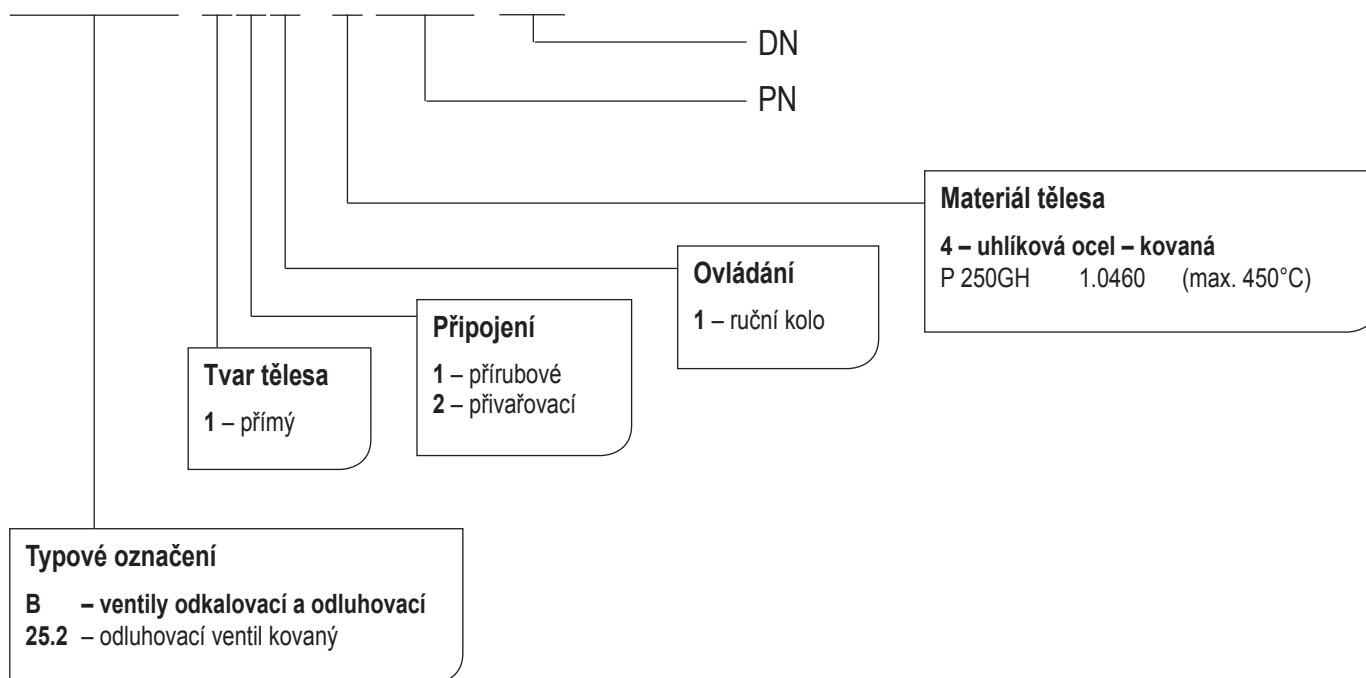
DN

PN

Materiál tělesa

4 – uhlíková ocel – kovaná
P 250GH 1.0460 (max. 450°C)

Ovládání

1 – ruční kolo

Připojení

1 – přírubové
2 – přivařovací

Tvar tělesa

1 – přímý

Typové označení

B – ventily odkalovací a odluhovací
25.2 – odluhovací ventil kovaný